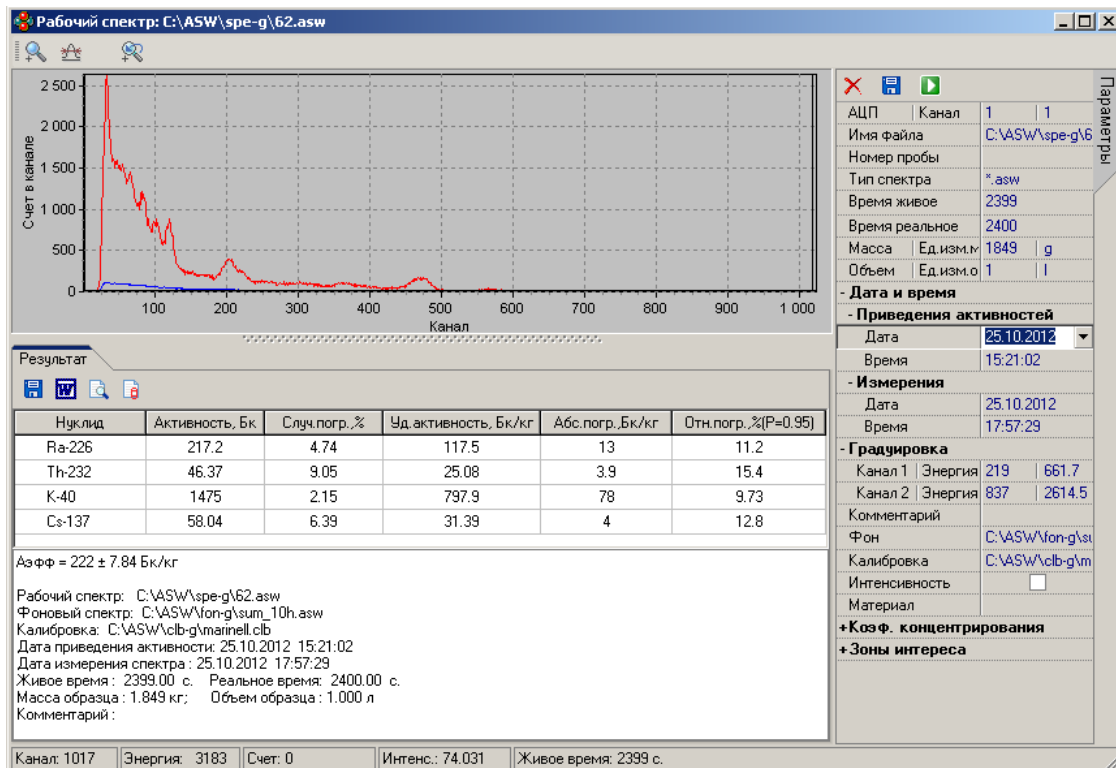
Рабочий спектр: C:\ASW\spe-g\62.asw

2 500
2 000
1 500
1 000
500
0
Счет в канале
100 200 300 400 500 600 700 800 900 1 000
Канал

Результат

| Нуклид | Активность, Бк | Случ.погр.,% | Уд.активность, Бк/кг | Абс.погр.,Бк/кг | Отн.погр.,%(P=0.95) |
|---|---|---|---|---|---|
| Ra-226 | 217.2 | 4.74 | 117.5 | 13 | 11.2 |
| Th-232 | 46.37 | 9.05 | 25.08 | 3.9 | 15.4 |
| K-40 | 1475 | 2.15 | 797.9 | 78 | 9.73 |
| Cs-137 | 58.04 | 6.39 | 31.39 | 4 | 12.8 |

Аэфф = 222 ± 7.84 Бк/кг

Рабочий спектр: C:\ASW\spe-g\62.asw
Фоновый спектр: C:\ASW\fon-g\sum_10h.asw
Калибровка: C:\ASW\clb-g\marinell.clb
Дата приведения активности: 25.10.2012 15:21:02
Дата измерения спектра : 25.10.2012 17:57:29
Живое время : 2399.00 с. Реальное время: 2400.00 с.
Масса образца : 1.849 кг; Объем образца : 1.000 л
Комментарий :

Параметры

| АЦП | Канал | 1 | 1 |
|---|---|---|---|
| Имя файла | | C:\ASW\spe-g\6 | |
| Номер пробы | | | |
| Тип спектра | | *.asw | |
| Время живое | | 2399 | |
| Время реальное | | 2400 | |
| Масса | Ед.изм.м | 1849 | g |
| Объем | Ед.изм.о | 1 | l |

- Дата и время
- Приведения активностей
Дата 25.10.2012
Время 15:21:02
- Измерения
Дата 25.10.2012
Время 17:57:29
- Градуировка
Канал 1 | Энергия | 219 | 661.7
Канал 2 | Энергия | 837 | 2614.5
Комментарий
Фон C:\ASW\fon-g\su
Калибровка C:\ASW\clb-g\m
Интенсивность
Материал
+Коэф. концентрирования
+Зоны интереса

Канал: 1017 | Энергия: 3183 | Счет: 0 | Интенс.: 74.031 | Живое время: 2399 с.